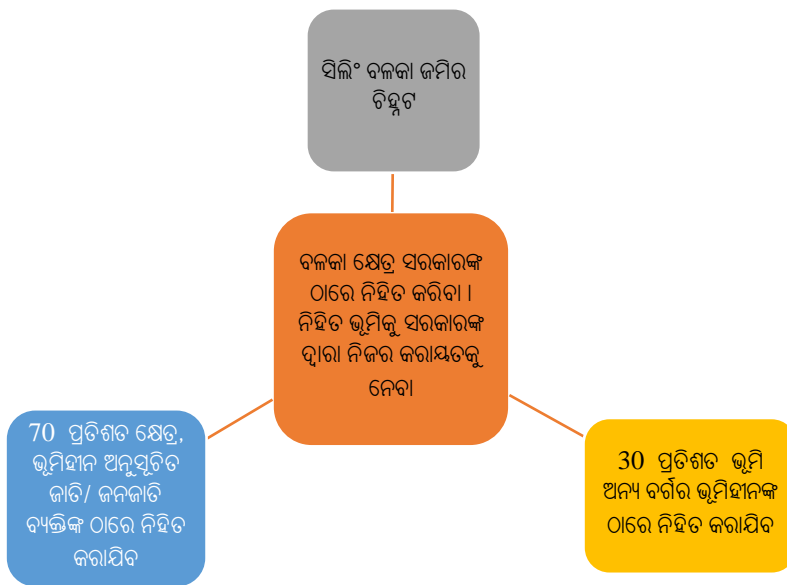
ସିଲିଂ ବଳକା ଜମିର ଚିହ୍ନଟ

ବଳକା କ୍ଷେତ୍ର ସରକାରଙ୍କ ଠାରେ ନିହିତ କରିବା । ନିହିତ ଭୂମିକୁ ସରକାରଙ୍କ ଦ୍ୱାରା ନିଜର କରାୟତ୍ତକୁ ନେବା

70 ପ୍ରତିଶତ କ୍ଷେତ୍ର, ଭୂମିହୀନ ଅନୁସୂଚିତ ଜାତି/ ଜନଜାତି ବ୍ୟକ୍ତିଙ୍କ ଠାରେ ନିହିତ କରାଯିବ

30 ପ୍ରତିଶତ ଭୂମି ଅନ୍ୟ ବର୍ଗର ଭୂମିହୀନଙ୍କ ଠାରେ ନିହିତ କରାଯିବ